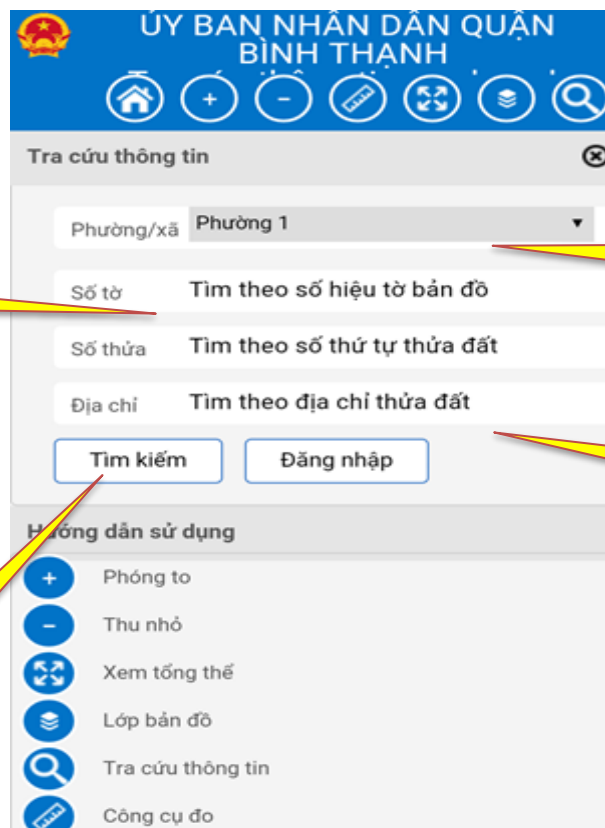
ỦY BAN NHÂN DÂN QUẬN BÌNH THẠNH

Tra cứu thông tin

Phường/xã Phường 1

Số tờ Tìm theo số hiệu tờ bản đồ

Số thửa Tìm theo số thứ tự thửa đất

Địa chỉ Tìm theo địa chỉ thửa đất

Tìm kiếm Đăng nhập

Hướng dẫn sử dụng

Phóng to

Thu nhỏ

Xem tổng thể

Lớp bản đồ

Tra cứu thông tin

Công cụ đo